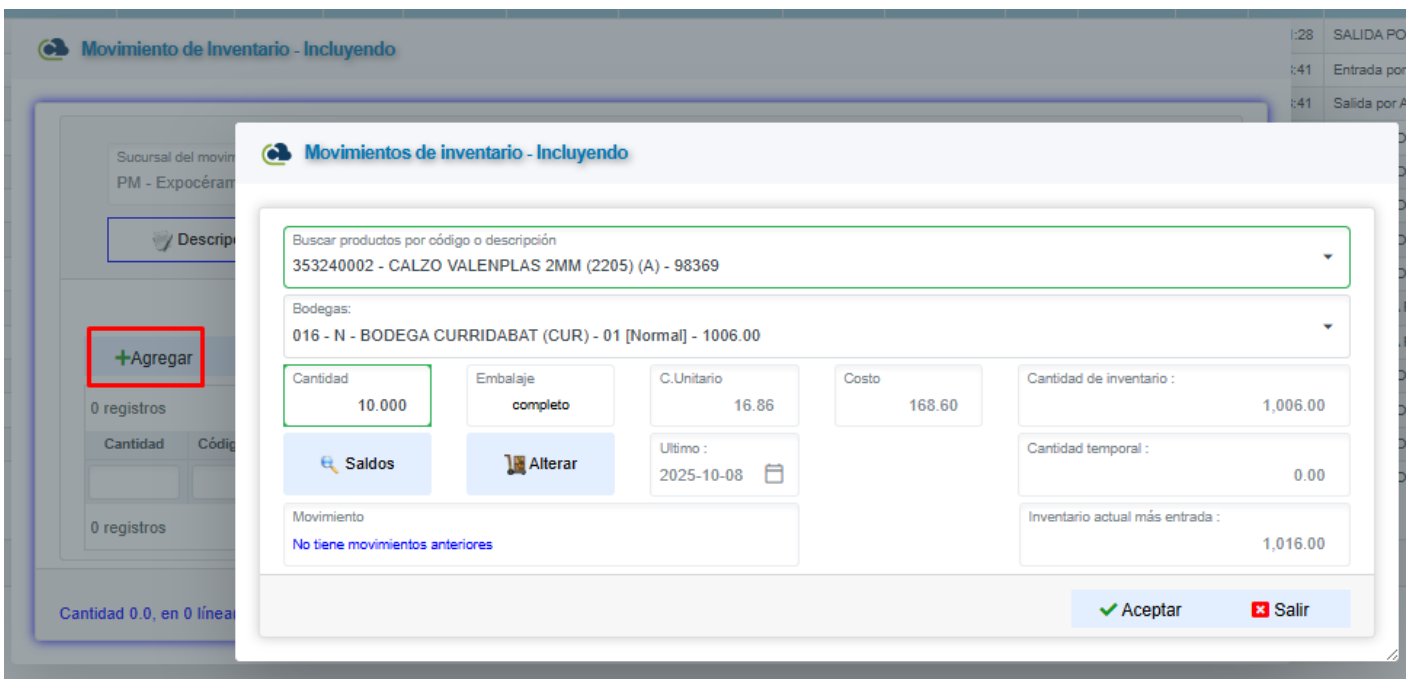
Movimiento de Inventario - Incluyendo

:28 SALIDA PO
:41 Entrada por
:41 Salida por A

Sucursal del movim
PM - Expocéram

Descrip

+Agregar

0 registros

| Cantidad | Códig |
|---|---|
| | |

0 registros

Cantidad 0.0, en 0 línea

Movimientos de inventario - Incluyendo

Buscar productos por código o descripción
353240002 - CALZO VALENPLAS 2MM (2205) (A) - 98369

Bodegas:
016 - N - BODEGA CURRIDABAT (CUR) - 01 [Normal] - 1006.00

Cantidad
10.000

Embalaje
completo

C.Unitario
16.86

Costo
168.60

Cantidad de inventario :
1,006.00

Saldos

Alterar

Ultimo :
2025-10-08

Cantidad temporal :
0.00

Movimiento
No tiene movimientos anteriores

Inventario actual más entrada :
1,016.00

Aceptar

Salir